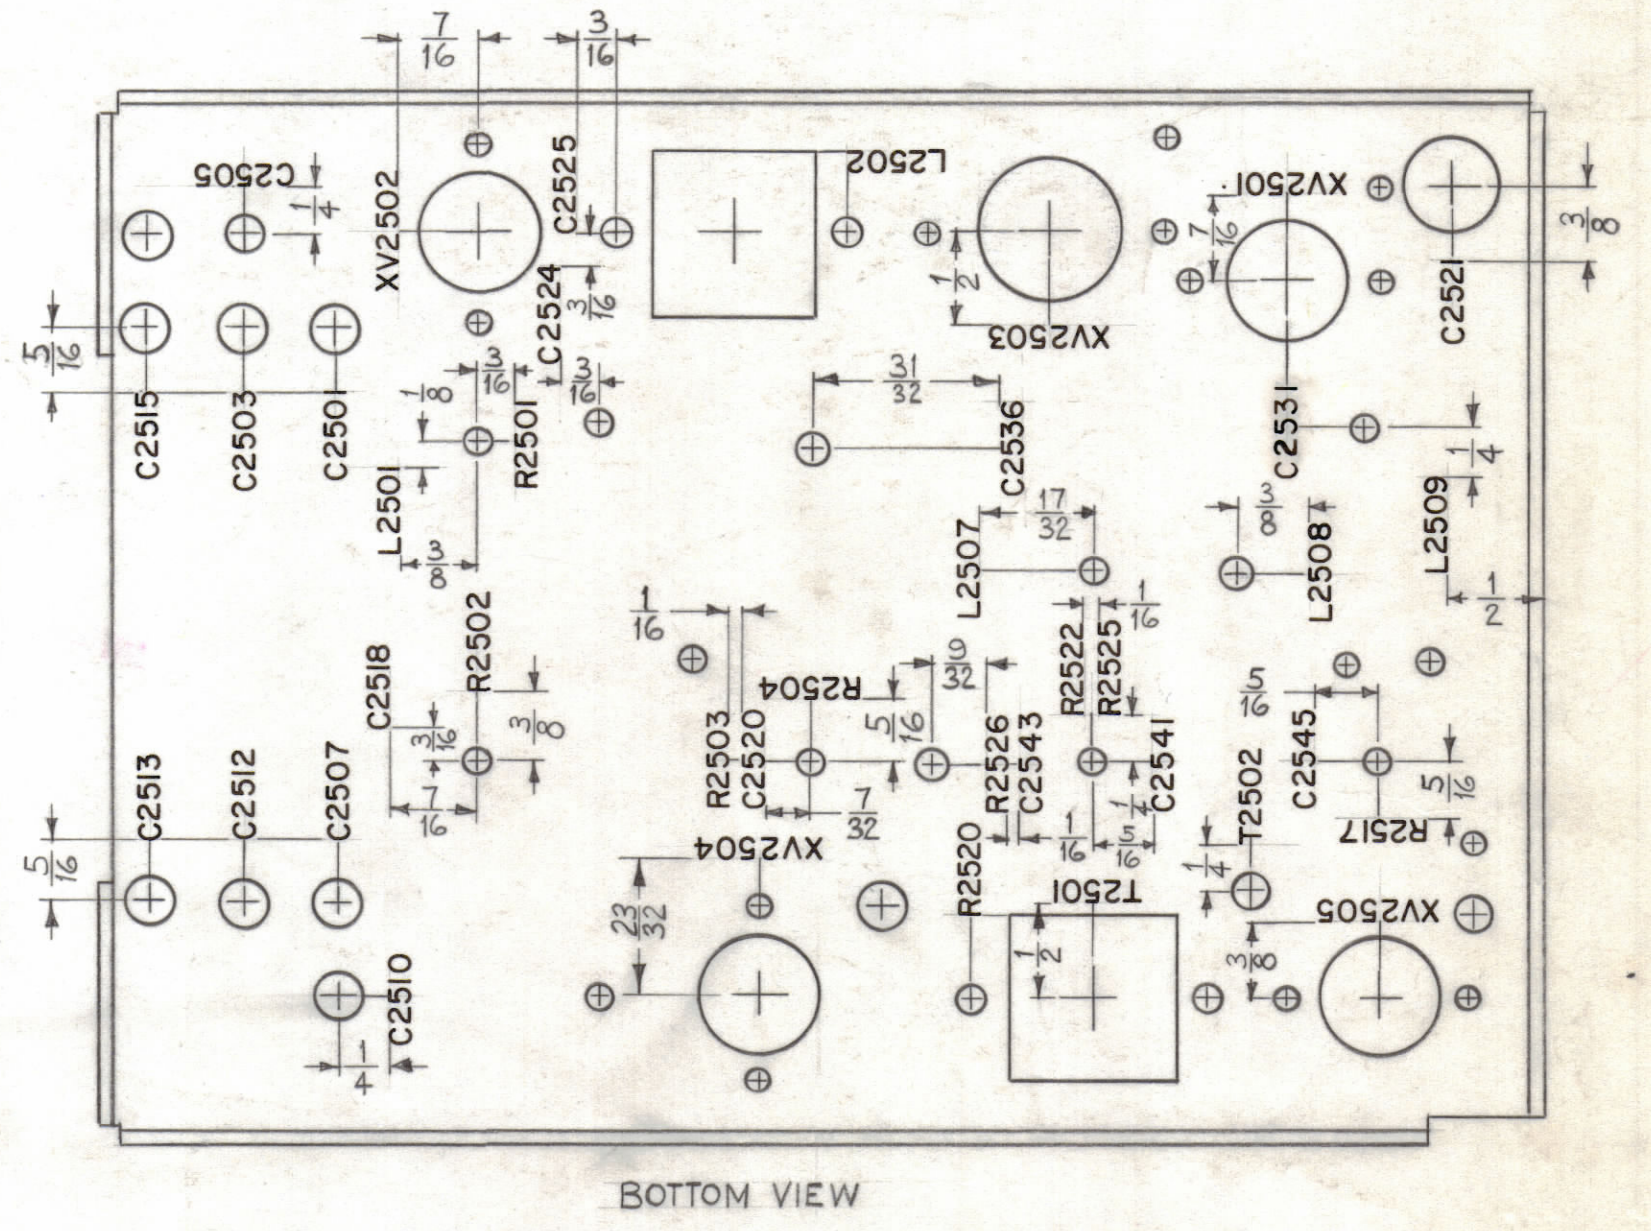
$\frac{7}{16}$ $\frac{3}{16}$

C2505 $\frac{1}{4}$ XV2502 C2525 L2502 XV2501 C2521 $\frac{3}{8}$ $\frac{7}{16}$

$\frac{5}{16}$ C2524 $\frac{3}{16}$ $\frac{1}{2}$ XV2503

C2515 C2503 C2501 $\frac{1}{8}$ $\frac{3}{16}$ C2522 $\frac{3}{16}$ R2501 L2501 $\frac{31}{32}$ C2536 C2531 $\frac{1}{4}$

$\frac{3}{8}$ L2507 $\frac{17}{32}$ $\frac{3}{8}$ L2508 L2509 $\frac{1}{2}$

$\frac{1}{16}$ R2502 $\frac{1}{16}$ C2518 R2504 $\frac{9}{32}$ R2522 R2525 $\frac{5}{16}$

$\frac{3}{16}$ $\frac{3}{8}$ R2503 C2520 $\frac{5}{16}$ R2526 C2543 C2541 C2545 T2502 $\frac{5}{16}$

C2513 C2512 C2507 $\frac{7}{16}$ $\frac{7}{32}$ $\frac{1}{4}$ R2517

$\frac{5}{16}$ XV2504 R2520 $\frac{1}{16}$ $\frac{5}{16}$ $\frac{1}{4}$

$\frac{23}{32}$ T2501 XV2505 $\frac{1}{2}$ $\frac{3}{8}$

C2510 $\frac{1}{4}$

BOTTOM VIEW